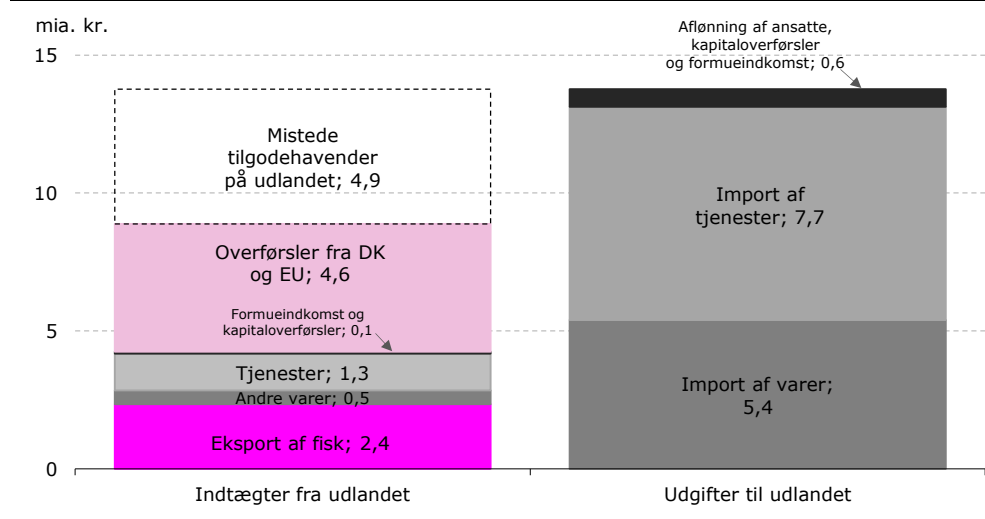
mia. kr.

15

10

5

0

Mistede tilgodehavender på udlandet; 4,9

Overførsler fra DK og EU; 4,6

Formueindkomst og kapitaloverførsler; 0,1

Tjenester; 1,3

Andre varer; 0,5

Eksport af fisk; 2,4

Aflønning af ansatte, kapitaloverførsler og formueindkomst; 0,6

Import af tjenester; 7,7

Import af varer; 5,4

Indtægter fra udlandet

Udgifter til udlandet